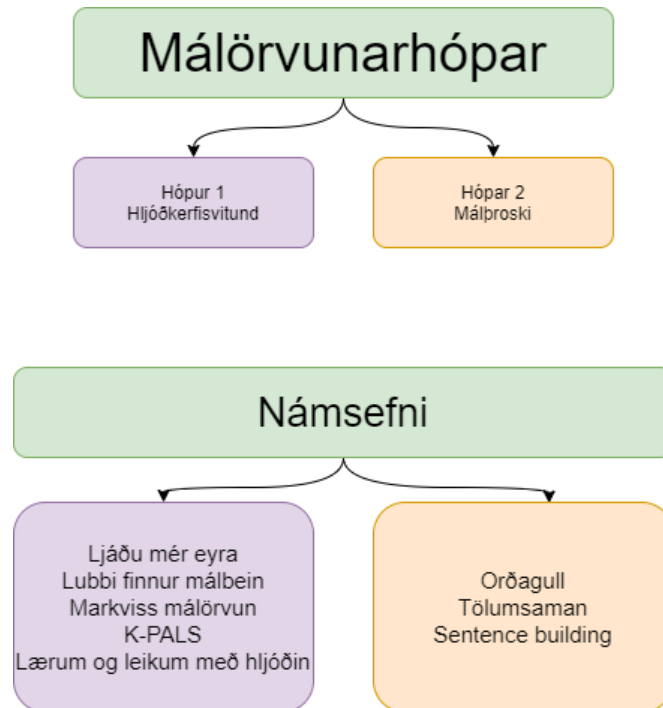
Málörvunarhópar

Hópur 1
Hljóðkerfisvitund

Hópar 2
Málþroski

Námsefni

Ljáðu mér eyra
Lubbi finnur málbein
Markviss málörvun
K-PALS
Lærum og leikum með hljóðin

Orðagull
Tölumsaman
Sentence building